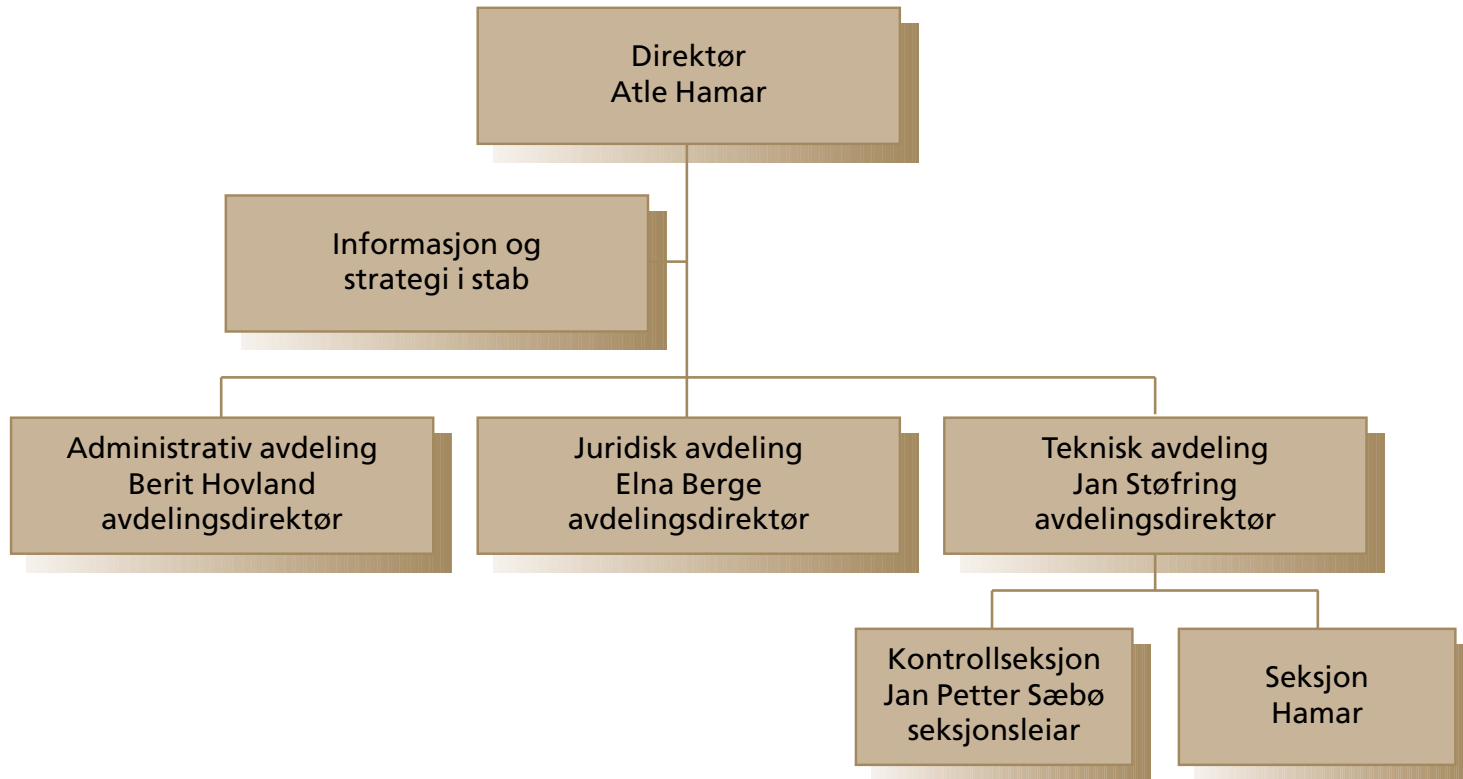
Direktør
Atle Hamar

Informasjon og
strategi i stab

Administrativ avdeling
Berit Hovland
avdelingsdirektør

Juridisk avdeling
Elna Berge
avdelingsdirektør

Teknisk avdeling
Jan Støfring
avdelingsdirektør

Kontrollseksjon
Jan Petter Sæbø
seksjonsleiar

Seksjon
Hamar